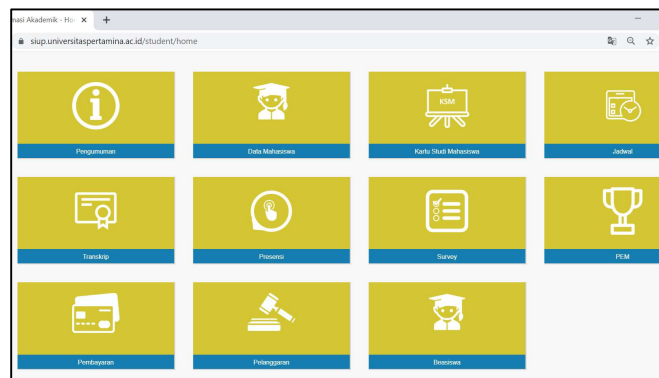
nasi Akademik - Ho ×
+
siup.universitaspertamina.ac.id/student/home

i
Pengumuman

Data Mahasiswa

KSM
Kartu Studi Mahasiswa

Jadwal

Transkrip

Presensi

Survey

PEM

Pembayaran

Pelanggaran

Beasiswa